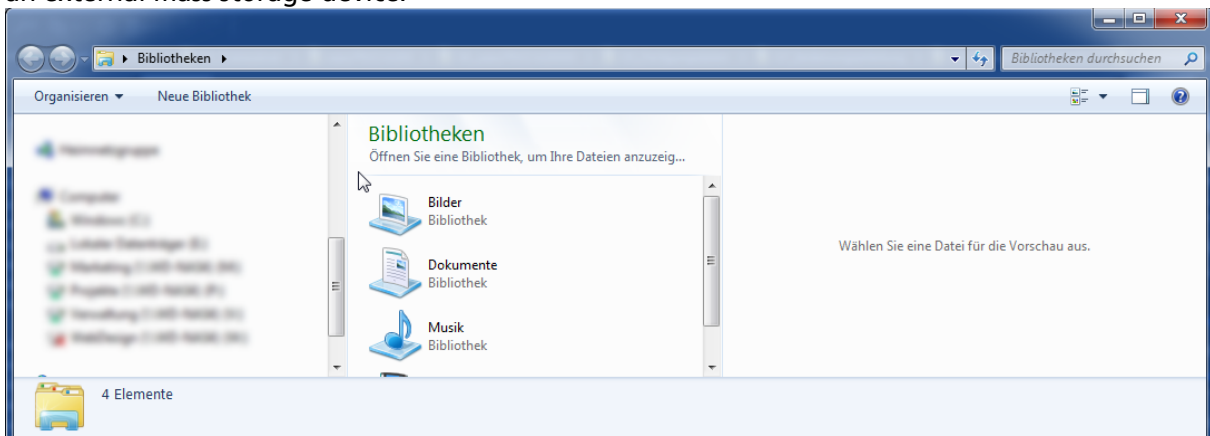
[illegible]

Bibliotheken ▸

Bibliotheken durchsuchen

Organisieren ▾ Neue Bibliothek

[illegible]

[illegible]
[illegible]
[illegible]
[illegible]
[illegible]
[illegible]
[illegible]

Bibliotheken
Öffnen Sie eine Bibliothek, um Ihre Dateien anzuzeig...

Bilder
Bibliothek

Dokumente
Bibliothek

Musik
Bibliothek

Wählen Sie eine Datei für die Vorschau aus.

4 Elemente